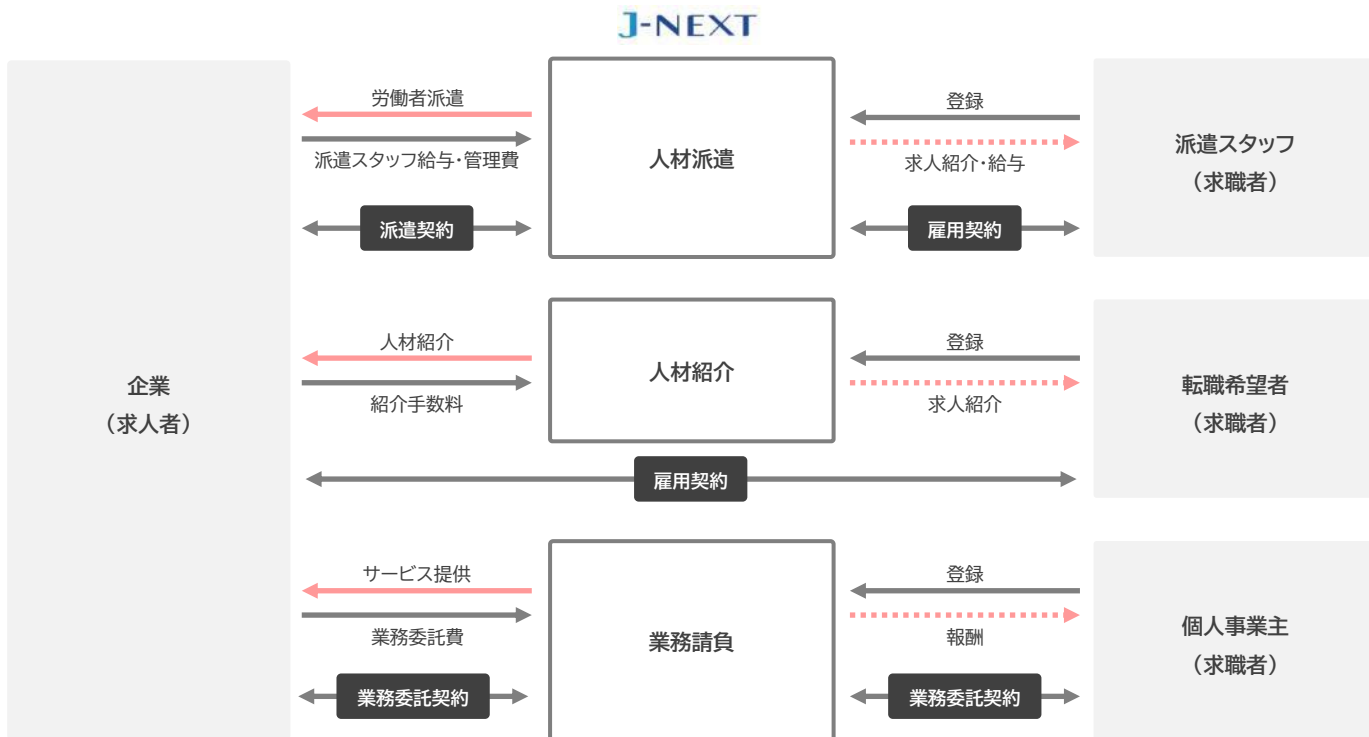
J-NEXT

企業
（求人者）

労働者派遣
派遣スタッフ給与・管理費
派遣契約

人材派遣

登録
求人紹介・給与
雇用契約

派遣スタッフ
（求職者）

人材紹介
紹介手数料

人材紹介

登録
求人紹介

転職希望者
（求職者）

雇用契約

サービス提供
業務委託費
業務委託契約

業務請負

登録
報酬
業務委託契約

個人事業主
（求職者）